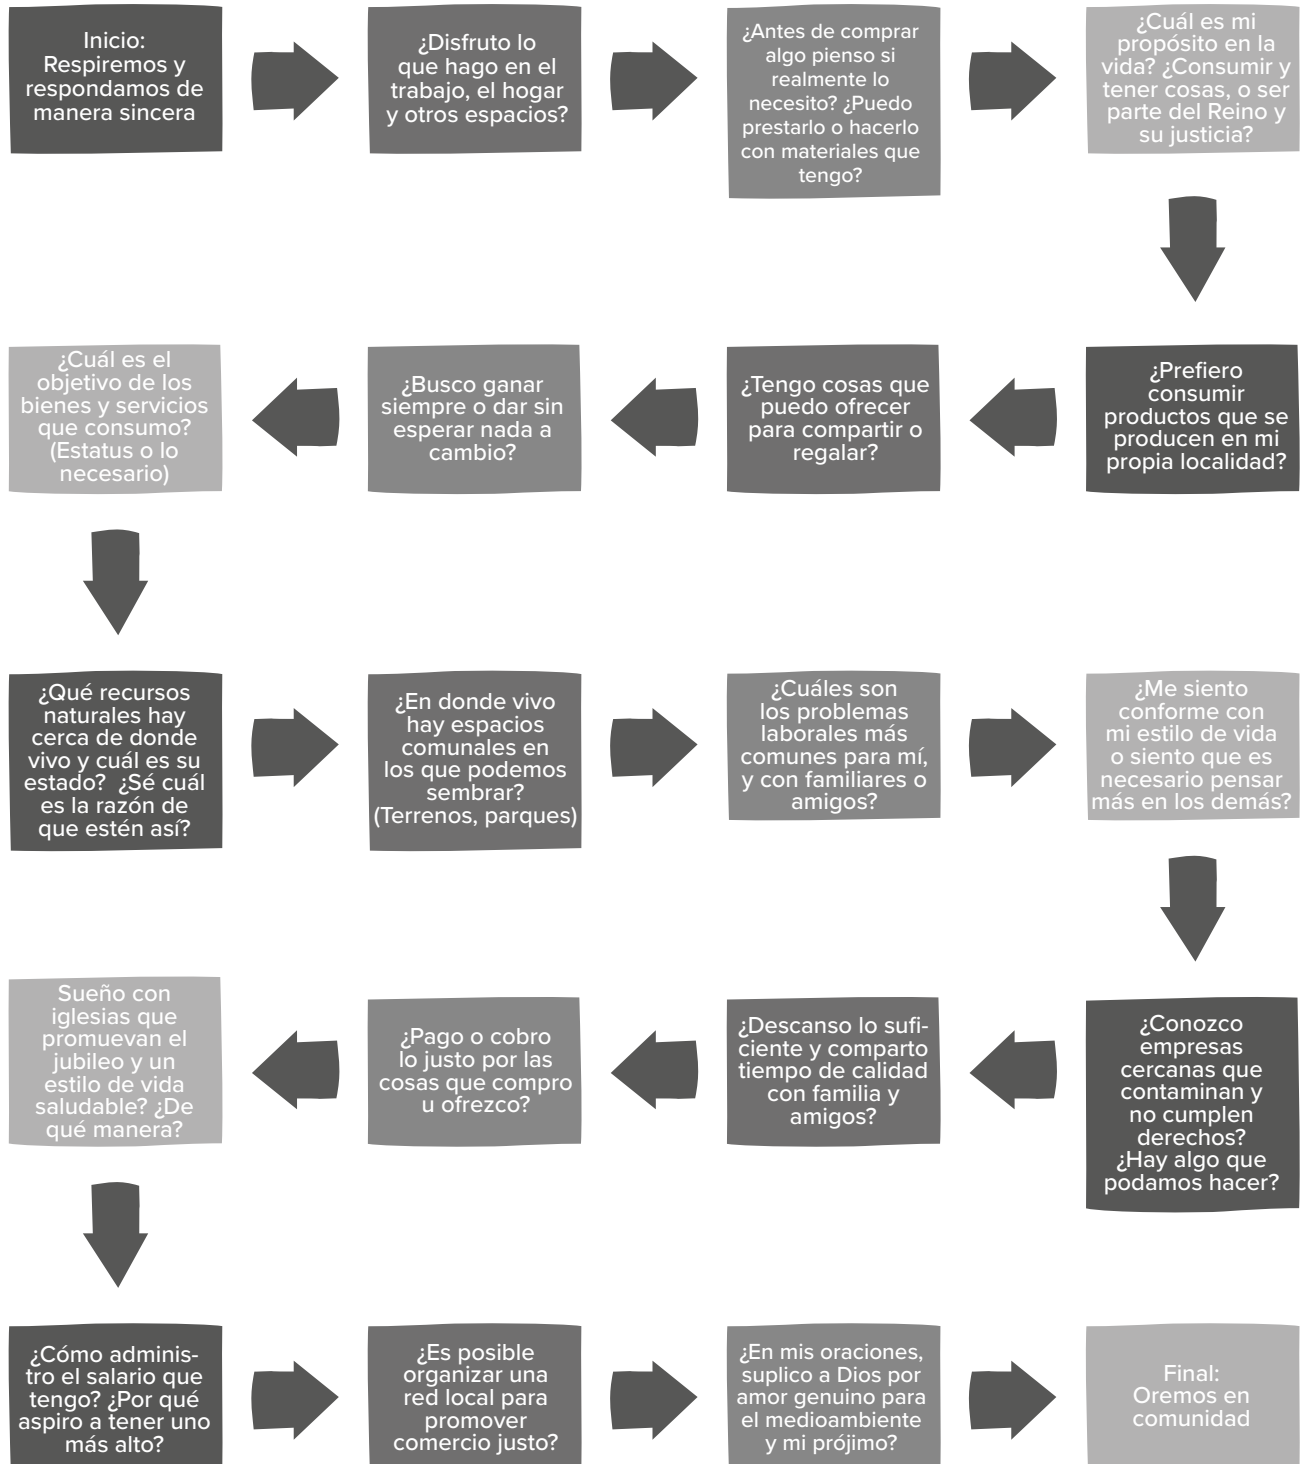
Inicio: Respiremos y respondamos de manera sincera

¿Disfruto lo que hago en el trabajo, el hogar y otros espacios?

¿Antes de comprar algo pienso si realmente lo necesito? ¿Puedo prestarlo o hacerlo con materiales que tengo?

¿Cuál es mi propósito en la vida? ¿Consumir y tener cosas, o ser parte del Reino y su justicia?

¿Prefiero consumir productos que se producen en mi propia localidad?

¿Tengo cosas que puedo ofrecer para compartir o regalar?

¿Busco ganar siempre o dar sin esperar nada a cambio?

¿Cuál es el objetivo de los bienes y servicios que consumo? (Estatus o lo necesario)

¿Qué recursos naturales hay cerca de donde vivo y cuál es su estado? ¿Sé cuál es la razón de que estén así?

¿En donde vivo hay espacios comunales en los que podemos sembrar? (Terrenos, parques)

¿Cuáles son los problemas laborales más comunes para mí, y con familiares o amigos?

¿Me siento conforme con mi estilo de vida o siento que es necesario pensar más en los demás?

¿Conozco empresas cercanas que contaminan y no cumplen derechos? ¿Hay algo que podamos hacer?

¿Descanso lo suficiente y comparto tiempo de calidad con familia y amigos?

¿Pago o cobro lo justo por las cosas que compro u ofrezco?

Sueño con iglesias que promuevan el jubileo y un estilo de vida saludable? ¿De qué manera?

¿Cómo administro el salario que tengo? ¿Por qué aspiro a tener uno más alto?

¿Es posible organizar una red local para promover comercio justo?

¿En mis oraciones, suplico a Dios por amor genuino para el medioambiente y mi prójimo?

Final: Oremos en comunidad